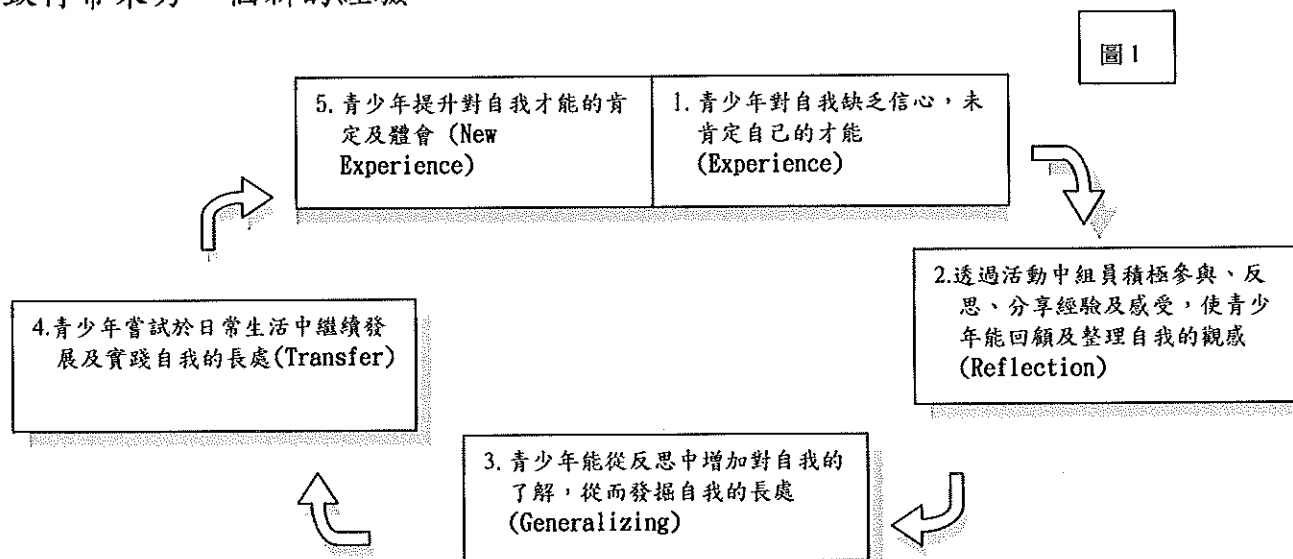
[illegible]

圖 1

5. 青少年提升對自我才能的肯定及體會 (New Experience)

1. 青少年對自我缺乏信心，未肯定自己的才能 (Experience)

2.透過活動中組員積極參與、反思、分享經驗及感受，使青少年能回顧及整理自我的觀感 (Reflection)

3. 青少年能從反思中增加對自我的了解，從而發掘自我的長處 (Generalizing)

4.青少年嘗試於日常生活中繼續發展及實踐自我的長處(Transfer)